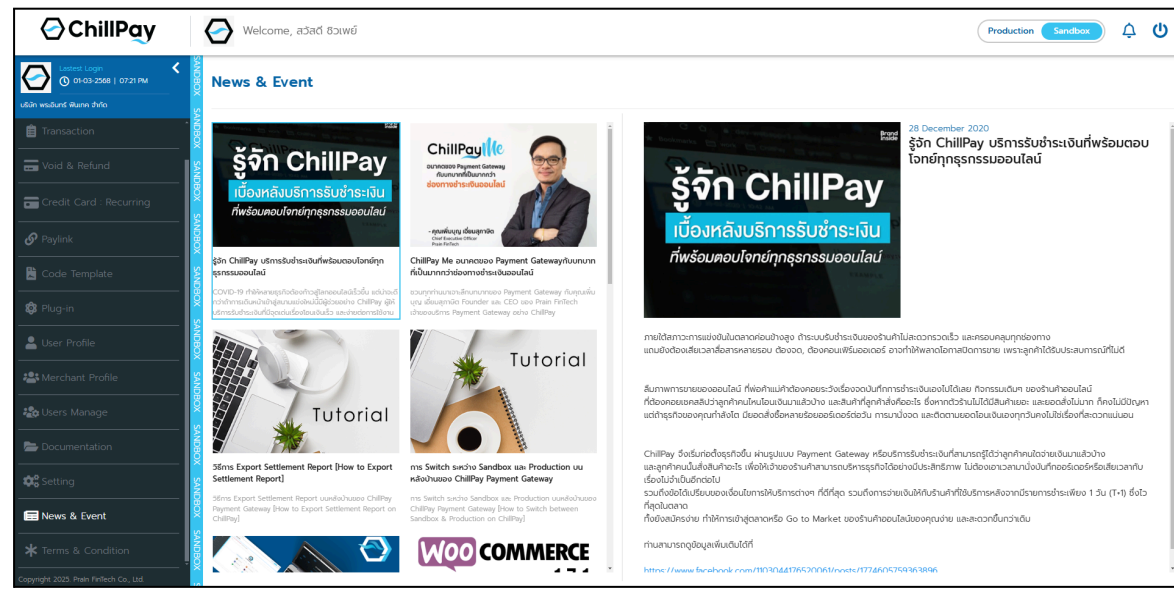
ChillPay

Welcome, สวัสดี ชิวเพย์

Production Sandbox

Lastest Login
01-03-2568 | 07:21 PM
บริษัท พรอินทร์ ฟินเทค จำกัด

Transaction
Void & Refund
Credit Card : Recurring
Paylink
Code Template
Plug-in
User Profile
Merchant Profile
Users Manage
Documentation
Setting
News & Event
Terms & Condition

Copyright 2025. Prain FinTech Co., Ltd.

SANDBOX SANDBOX SANDBOX SANDBOX SANDBOX SANDBOX SANDBOX SANDBOX SANDBOX SANDBOX SANDBOX SANDBOX

News & Event

รู้จัก ChillPay
เบื้องหลังบริการรับชำระเงิน
ที่พร้อมตอบโจทย์ทุกธุรกรรมออนไลน์

รู้จัก ChillPay บริการรับชำระเงินที่พร้อมตอบโจทย์ทุกธุรกรรมออนไลน์

COVID-19 ทำให้หลายธุรกิจต้องก้าวสู่โลกออนไลน์เร็วขึ้น แต่ปัจจัยสำคัญที่จะประสบความสำเร็จคือการรับชำระเงินที่ดีและน่าเชื่อถือ ChillPay ผู้ให้บริการรับชำระเงินที่มีจุดเด่นเรื่องโอนเงินเร็ว และง่ายต่อการใช้งาน

ChillPay Me
ฉมาคตของ Payment Gateway กับบทบาทที่เป็นมากกว่า ช่องทางชำระเงินออนไลน์
- คุณพนัญญ เยี่ยมสุทาธิต
Chief Executive Officer
Prain FinTech

ChillPay Me อนาคตของ Payment Gatewayกับบทบาทที่เป็นมากกว่าช่องทางชำระเงินออนไลน์

ร่วมพูดคุยกับบทบาทใหม่ของ Payment Gateway กับคุณพนัญญ เยี่ยมสุทาธิต Founder และ CEO ของ Prain FinTech เจ้าของบริการ Payment Gateway อย่าง ChillPay

Tutorial

วิธีการ Export Settlement Report [How to Export Settlement Report]

วิธีการ Export Settlement Report บนหลังบ้านของ ChillPay Payment Gateway [How to Export Settlement Report on ChillPay]

Tutorial

การ Switch ระหว่าง Sandbox และ Production บนหลังบ้านของ ChillPay Payment Gateway

การ Switch ระหว่าง Sandbox และ Production บนหลังบ้านของ ChillPay Payment Gateway [How to Switch between Sandbox & Production on ChillPay]

WOO COMMERCE

28 December 2020
รู้จัก ChillPay บริการรับชำระเงินที่พร้อมตอบโจทย์ทุกธุรกรรมออนไลน์

Brand Inside
รู้จัก ChillPay
เบื้องหลังบริการรับชำระเงิน
ที่พร้อมตอบโจทย์ทุกธุรกรรมออนไลน์

ภายใต้สภาวะการแข่งขันในตลาดค่อนข้างสูง ถ้าระบบรับชำระเงินของร้านค้าไม่สะดวกรวดเร็ว และครอบคลุมทุกช่องทาง แถมยังต้องเสียเวลาสื่อสารหลายรอบ ต้องรอ, ต้องคอนเฟิร์มออเดอร์ อาจทำให้พลาดโอกาสปิดการขาย เพราะลูกค้าได้รับประสบการณ์ที่ไม่ดี

สิ่งสำคัญของการขายของออนไลน์ ที่พ่อค้าแม่ค้าต้องคอยระวังเรื่องจดบันทึกการชำระเงินเองไปได้เลย ถ้าการชำระเงินเข้ามา ของร้านค้าออนไลน์ ที่ต้องคอยเชคสลิปว่าลูกค้าคนไหนโอนเงินมาแล้วบ้าง และสินค้าที่ลูกค้าสั่งคืออะไร ซึ่งหากตัวร้านไม่ได้มีสินค้าหลาย และยอดสั่งไม่มาก ก็คงไม่มีปัญหา แต่ถ้าธุรกิจของคุณกำลังโต มียอดสั่งซื้อหลายร้อยออร์เดอร์ต่อวัน การมานั่งจด และติดตามยอดโอนเงินเองทุกวันคงไม่ใช่เรื่องที่สะดวกแน่นอน

ChillPay จึงเริ่มก่อตั้งธุรกิจขึ้น ผ่านรูปแบบ Payment Gateway หรือบริการรับชำระเงินที่สามารถรู้ได้ว่าลูกค้าคนใดจ่ายเงินมาแล้วบ้าง และลูกค้าคนนั้นสั่งสินค้าอะไร เพื่อให้เจ้าของร้านค้าสามารถบริหารธุรกิจได้อย่างมีประสิทธิภาพ ไม่ต้องเอาเวลามานั่งบันทึกออร์เดอร์หรือเสียเวลากับเรื่องไม่จำเป็นอีกต่อไป
รวมถึงข้อได้เปรียบของเงื่อนไขการให้บริการต่างๆ ที่ดีที่สุด รวมถึงการจ่ายเงินให้กับร้านค้าที่ใช้บริการหลังจากมีรายการชำระเพียง 1 วัน (T+1) ซึ่งไวที่สุดในตลาด
ทั้งยังสมัครง่าย ทำให้การเข้าสู่ตลาดหรือ Go to Market ของร้านค้าออนไลน์ของคุณง่าย และสะดวกขึ้นกว่าเดิม

ท่านสามารถดูข้อมูลเพิ่มเติมได้ที่

https://www.facebook.com/110304417652006l/posts/1774605759363896